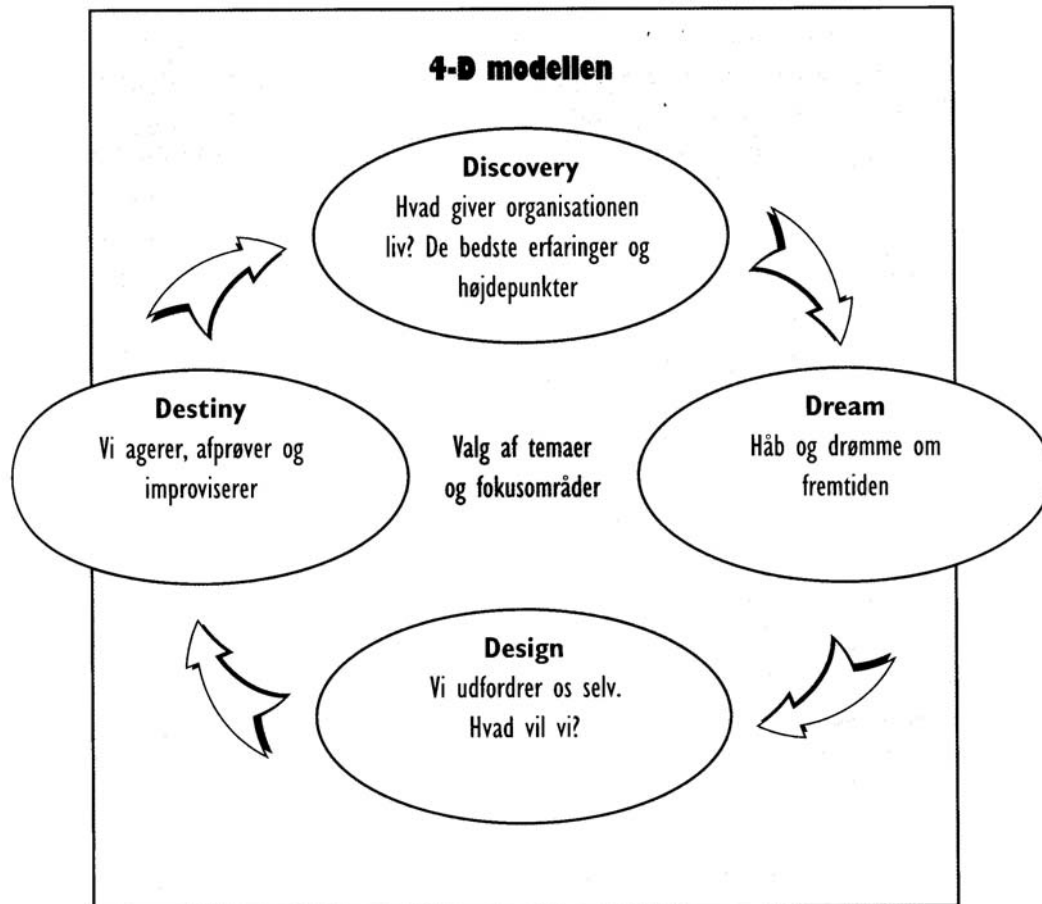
4-D modellen

Discovery
Hvad giver organisationen liv? De bedste erfaringer og højdepunkter

Destiny
Vi agerer, afprøver og improviserer

Valg af temaer og fokusområder

Dream
Håb og drømme om fremtiden

Design
Vi udfordrer os selv. Hvad vil vi?